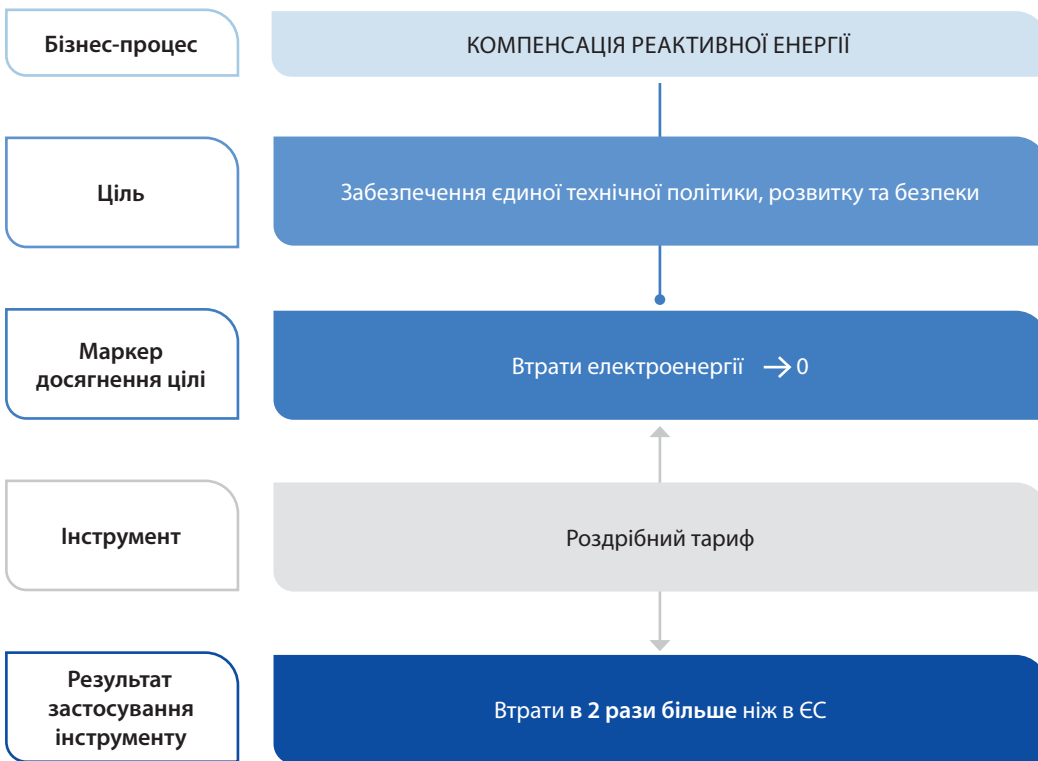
Бізнес-процес

КОМПЕНСАЦІЯ РЕАКТИВНОЇ ЕНЕРГІЇ

Ціль

Забезпечення єдиної технічної політики, розвитку та безпеки

Маркер досягнення цілі

Втрати електроенергії $\rightarrow$ 0

Інструмент

Роздрібний тариф

Результат застосування інструменту

Втрати в 2 рази більше ніж в ЄС